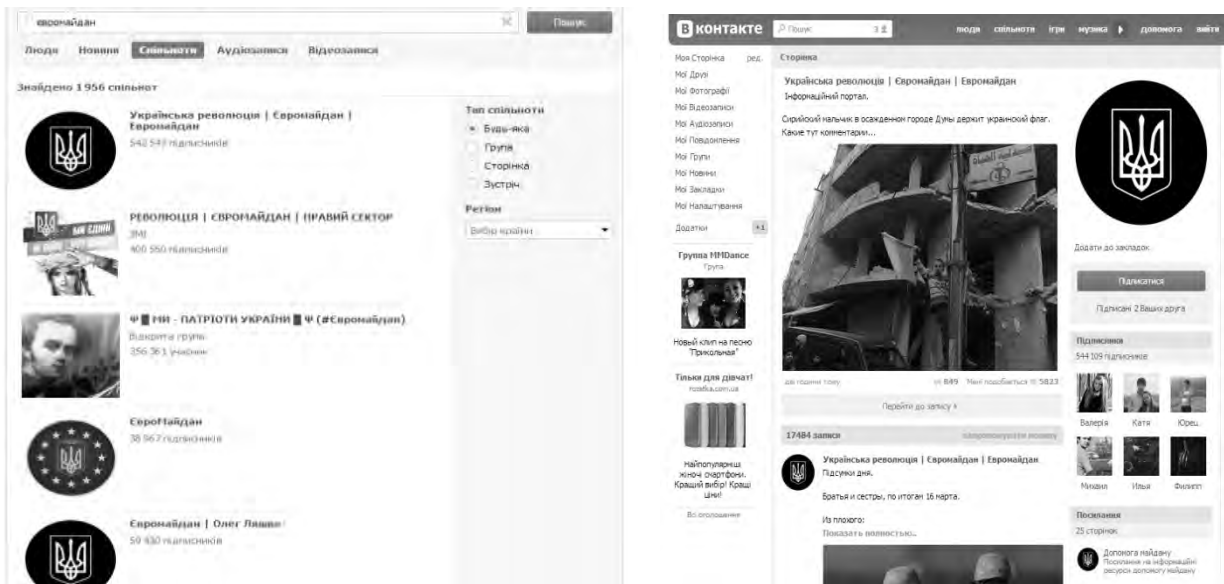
євромайдан

Пошук

Люди Новини Спільноти Аудіозаписи Відеозаписи

Знайдено 1 956 спільнот

Українська революція | Євромайдан | Євромайдан
542 547 підписників

РЕВОЛЮЦІЯ | ЄВРОМАЙДАН | ПРАВИЙ СЕКТОР
ЗМІ
400 550 підписників

Ψ █ МИ - ПАТРІОТИ УКРАЇНИ █ Ψ (#Євромайдан)
Відкрита група
356 361 учасник

ЄвроМайдан
38 967 підписників

Євромайдан | Олег Ляшко
59 430 підписників

Тип спільноти
Будь-яка
Група
Сторінка
Зустріч

Регіон
Вибір країни

В КОНТАКТЕ Пошук люди спільноти ігри музика допомога вийти

Моя Сторінка ред.
Мої Друзі
Мої Фотографії
Мої Відеозаписи
Мої Аудіозаписи
Мої Повідомлення
Мої Групи
Мої Новини
Мої Закладки
Мої Налаштування
Додатки +1

Группа MMDance
Група
Новый клип на песню "Прикольная"

Тільки для дівчат!
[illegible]
Найпопулярніші жіночі смартфони. Кращий вибір! Кращі ціни!
Всі оголошення

Сторінка

Українська революція | Євромайдан | Євромайдан
Інформаційний портал.

Сирийский мальчик в осажденном городе Думы держит украинский флаг. Какие тут комментарии...

дві години тому 849 Мені подобається 5823

Перейти до запису

17484 записи

Українська революція | Євромайдан | Євромайдан
Підсумки дня.

Братья и сестры, по итогам 16 марта.

Из плохого:
Показать полностью..

Додати до закладок

Підписатися

Підписані 2 Ваших друга

Підписники
544 109 підписників

Валерія Катя Юрец
Михаил Илья Филипп

Посилання
25 сторінок

Допомога майдану
Посилання на інформаційні ресурси допомогу майдану